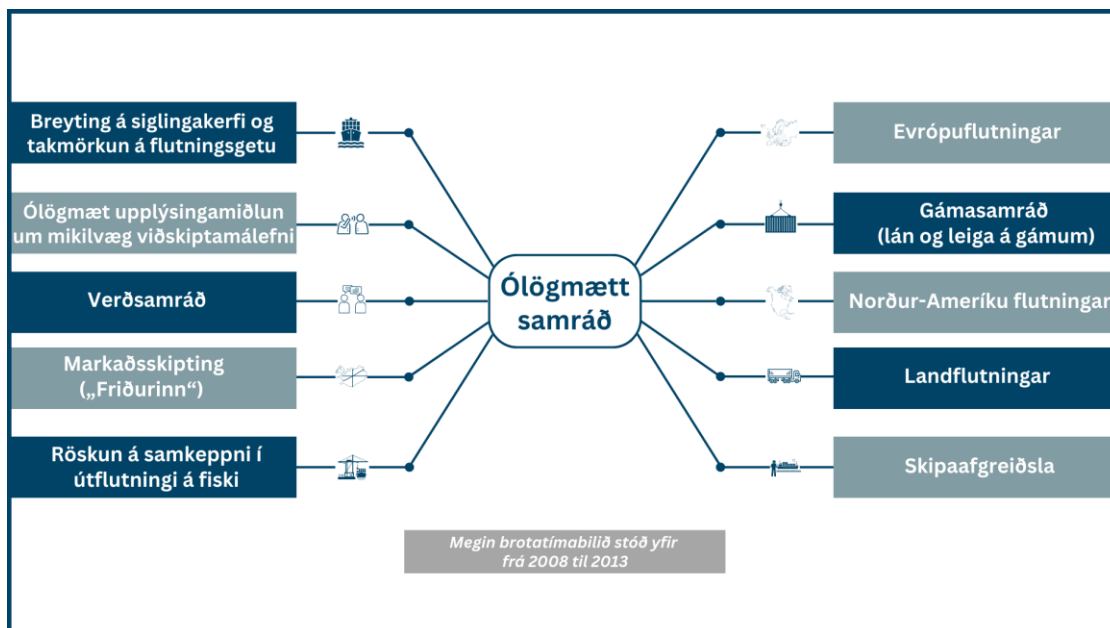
Ólögmætt samráð

Breyting á siglingakerfi og takmörkun á flutningsgetu

Ólögmæt upplýsingamiðlun um mikilvæg viðskiptamálefni

Verðsamráð

Markaðsskipting („Friðurinn“)

Röskun á samkeppni í útflutningi á fiski

Evrópuflutningar

Gámasamráð (lán og leiga á gámum)

Norður-Ameríku flutningar

Landflutningar

Skipaafgreiðsla

Megin brotatímabilið stóð yfir frá 2008 til 2013